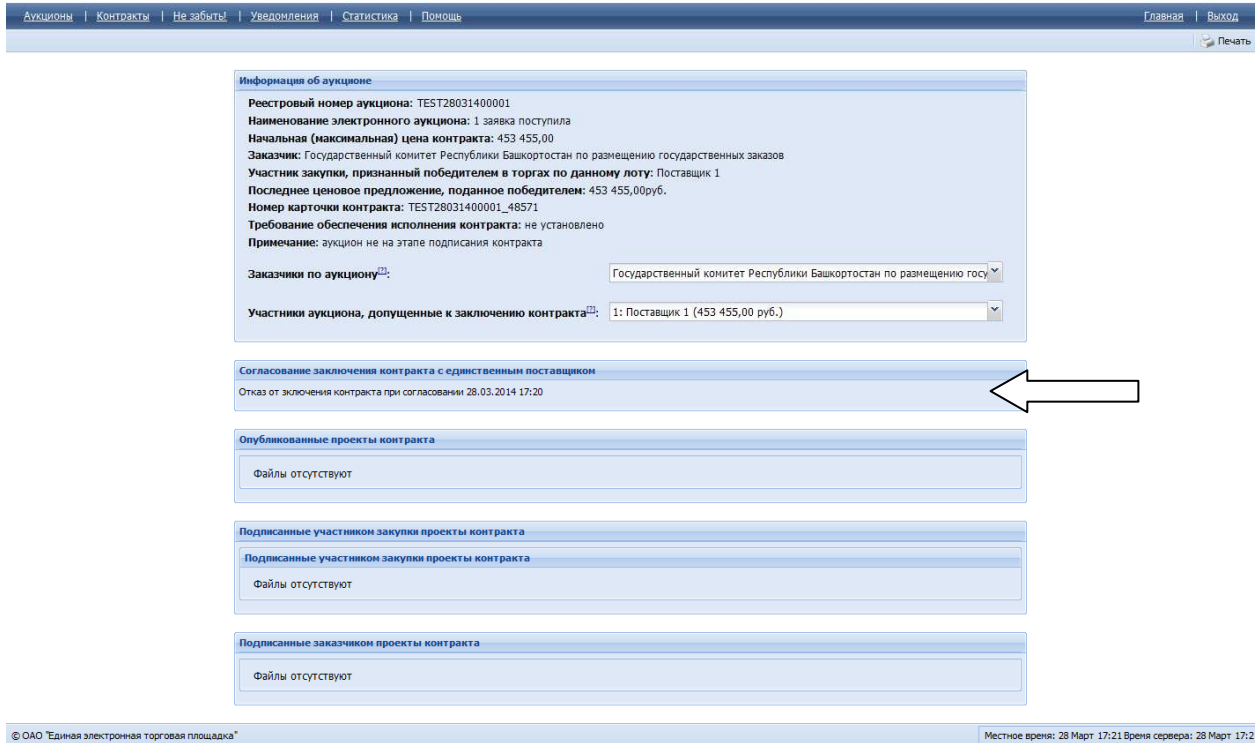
Аукционы | Контракты | Не забыть! | Уведомления | Статистика | Помощь

Главная | Выход

Печать

Информация об аукционе

**Реестровый номер аукциона:** TEST28031400001
**Наименование электронного аукциона:** 1 заявка поступила
**Начальная (максимальная) цена контракта:** 453 455,00
**Заказчик:** Государственный комитет Республики Башкортостан по размещению государственных заказов
**Участник закупки, признанный победителем в торгах по данному лоту:** Поставщик 1
**Последнее ценовое предложение, поданное победителем:** 453 455,00руб.
**Номер карточки контракта:** TEST28031400001_48571
**Требование обеспечения исполнения контракта:** не установлено
**Примечание:** аукцион не на этапе подписания контракта

**Заказчики по аукциону**[?]: Государственный комитет Республики Башкортостан по размещению госу

**Участники аукциона, допущенные к заключению контракта**[?]: 1: Поставщик 1 (453 455,00 руб.)

Согласование заключения контракта с единственным поставщиком

Отказ от зключения контракта при согласовании 28.03.2014 17:20

Опубликованные проекты контракта

Файлы отсутствуют

Подписанные участником закупки проекты контракта

Подписанные участником закупки проекты контракта

Файлы отсутствуют

Подписанные заказчиком проекты контракта

Файлы отсутствуют

© ОАО "Единая электронная торговая площадка"

Местное время: 28 Март 17:21 Время сервера: 28 Март 17:2